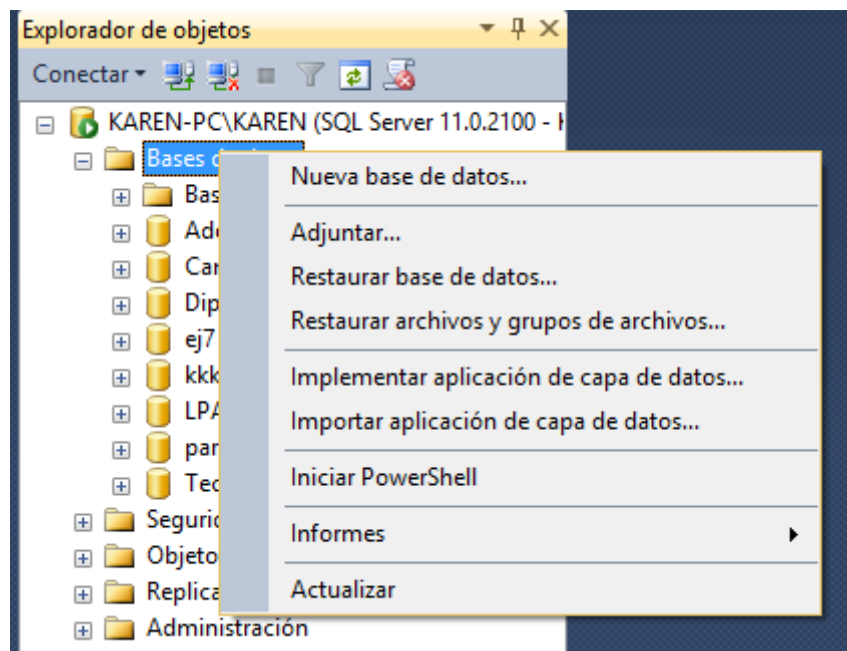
Explorador de objetos
Conectar
KAREN-PC\KAREN (SQL Server 11.0.2100 - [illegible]
Bases d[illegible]
Bas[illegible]
Ad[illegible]
Car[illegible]
Dip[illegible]
ej7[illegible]
kkk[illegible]
LPA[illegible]
par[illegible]
Tec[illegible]
Seguri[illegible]
Objeto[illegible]
Replica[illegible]
Administración

Nueva base de datos...
Adjuntar...
Restaurar base de datos...
Restaurar archivos y grupos de archivos...
Implementar aplicación de capa de datos...
Importar aplicación de capa de datos...
Iniciar PowerShell
Informes
Actualizar